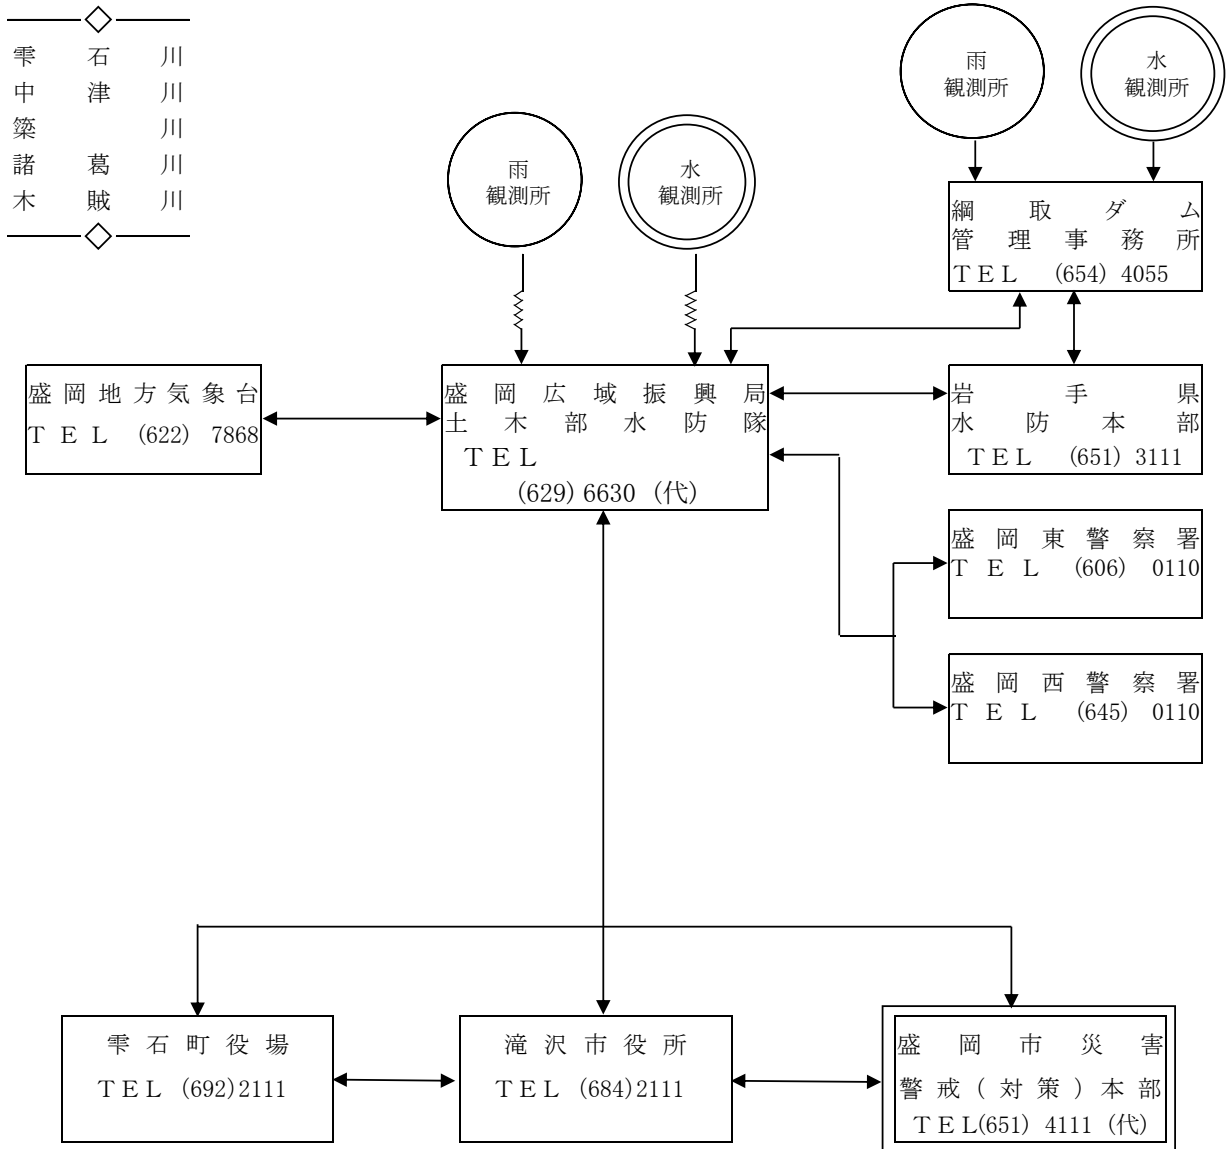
雫石川
中津川
簗川
諸葛川
木賊川

雨
観測所

水
観測所

雨
観測所

水
観測所

綱取ダム
管理事務所
TEL (654) 4055

盛岡地方気象台
TEL (622) 7868

盛岡広域振興局
土木部水防隊
TEL
(629) 6630 (代)

岩手県
水防本部
TEL (651) 3111

盛岡東警察署
TEL (606) 0110

盛岡西警察署
TEL (645) 0110

雫石町役場
TEL (692)2111

滝沢市役所
TEL (684)2111

盛岡市災害
警戒(対策)本部
TEL(651) 4111 (代)